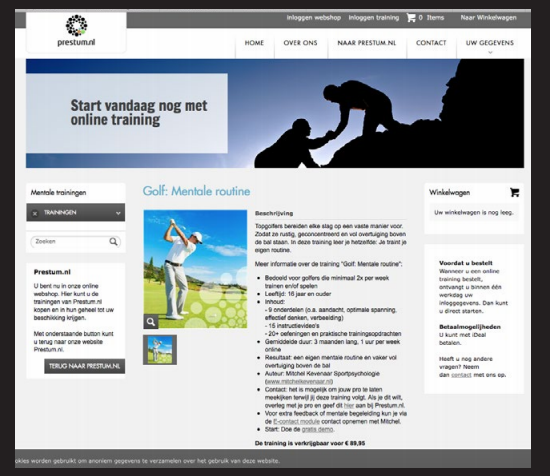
prestum.nl

Inloggen webshop Inloggen training 0 Items Naar Winkelwagen

HOME OVER ONS NAAR PRESTUM.NL CONTACT UW GEGEVENS

Start vandaag nog met online training

Mentale trainingen

TRAININGEN

Zoeken

Prestum.nl

U bent nu in onze online webshop. Hier kunt u de trainingen van Prestum.nl kopen en in hun geheel tot uw beschikking krijgen.

Met onderstaande button kunt u terug naar onze website Prestum.nl.

TERUG NAAR PRESTUM.NL

Golf: Mentale routine

Beschrijving

Topgolfers bereiden elke slag op een vaste manier voor. Zodat ze rustig, geconcentreerd en vol overtuiging boven de bal staan. In deze training leer je hetzelfde: Je traint je eigen routine.

Meer informatie over de training "Golf: Mentale routine":

- Bedoeld voor golfers die minimaal 2x per week trainen en/of spelen
- Leeftijd: 16 jaar en ouder
- Inhoud:
- 9 onderdelen (o.a. aandacht, optimale spanning, effectief denken, verbeelding)
- 15 instructievideo's
- 20+ oefeningen en praktische trainingsopdrachten
- Gemiddelde duur: 3 maanden lang, 1 uur per week online
- Resultaat: een eigen mentale routine en vaker vol overtuiging boven de bal
- Auteur: Mitchel Kevenaar Sportpsychologie (www.mitchelkevenaar.nl)
- Contact: het is mogelijk om jouw pro te laten meekijken terwijl jij deze training volgt. Als je dit wilt, overleg met je pro en geef dit hier aan bij Prestum.nl.
- Voor extra feedback of mentale begeleiding kun je via de E-contact module contact opnemen met Mitchel.
- Start: Doe de gratis demo.

De training is verkrijgbaar voor € 89,95

Winkelwagen

Uw winkelwagen is nog leeg.

Voordat u bestelt
Wanneer u een online training bestelt, ontvangt u binnen één werkdag uw inloggegevens. Dan kunt u direct starten.

Betaalmogelijkheden
U kunt met iDeal betalen.

Heeft u nog andere vragen? Neem dan contact met ons op.

ookies worden gebruikt om anoniem gegevens te verzamelen over het gebruik van deze website.